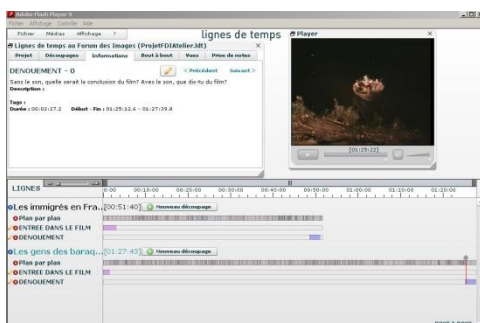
Adobe Flash Player 9
Fichier Affichage Contrôle Aide

Fichier Médias Affichage ?

lignes de temps

Lignes de temps au Forum des images (ProjetFDIAtelier.ldt)

Projet Découpages Informations Bout à bout Vues Prise de notes

DENOUEMENT - 0

< Précédent Suivant >

Sans le son, quelle serait la conclusion du film? Avec le son, que dis-tu du film?
Description :

Tags :
Durée : 00:02:27.2 Début - Fin : 01:25:12.6 - 01:27:39.8

Player

[01:25:22]

LIGNES

0:00 00:10:00 00:20:00 00:30:00 00:40:00 00:50:00 01:00:00 01:10:00 01:20:00

Les immigrés en Fra... [00:51:40] Nouveau découpage
Plans par plan
ENTREE DANS LE FILM
DENOUEMENT

Les gens des baraq... [01:27:43] Nouveau découpage
Plans par plan
ENTREE DANS LE FILM
DENOUEMENT